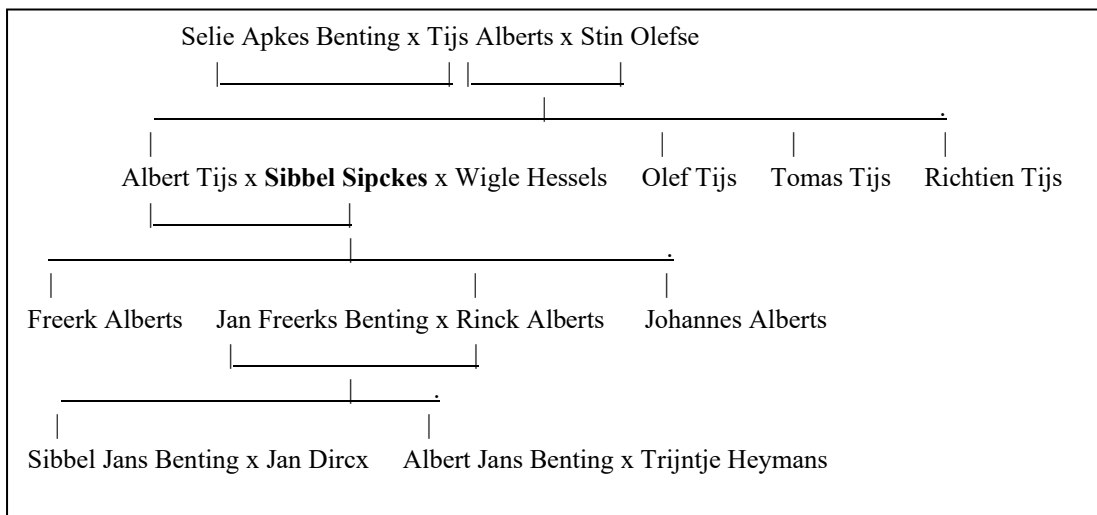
Selie Apkes Benting x Tijs Alberts x Stin Olefse

Albert Tijs x **Sibbel Sipckes** x Wigle Hessels    Olef Tijs    Tomas Tijs    Richtien Tijs

Freerk Alberts    Jan Freerks Benting x Rinck Alberts    Johannes Alberts

Sibbel Jans Benting x Jan Dircx    Albert Jans Benting x Trijntje Heymans